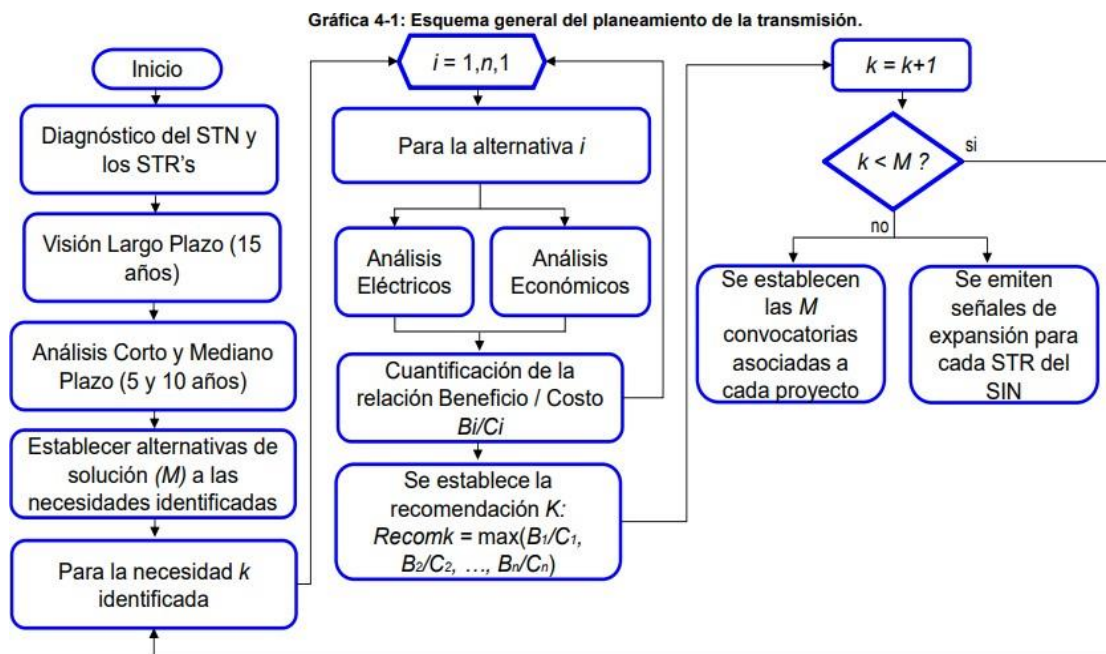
Gráfica 4-1: Esquema general del planeamiento de la transmisión.

Inicio

Diagnóstico del STN y los STR's

Visión Largo Plazo (15 años)

Análisis Corto y Mediano Plazo (5 y 10 años)

Establecer alternativas de solución *(M)* a las necesidades identificadas

Para la necesidad *k* identificada

$i = 1,n,1$

Para la alternativa *i*

Análisis Eléctricos

Análisis Económicos

Cuantificación de la relación Beneficio / Costo *Bi/Ci*

Se establece la recomendación *K:* *Recomk* = max($B_1/C_1$, $B_2/C_2$, …, $B_n/C_n$)

$k = k+1$

$k < M$ ?

si

no

Se establecen las *M* convocatorias asociadas a cada proyecto

Se emiten señales de expansión para cada STR del SIN